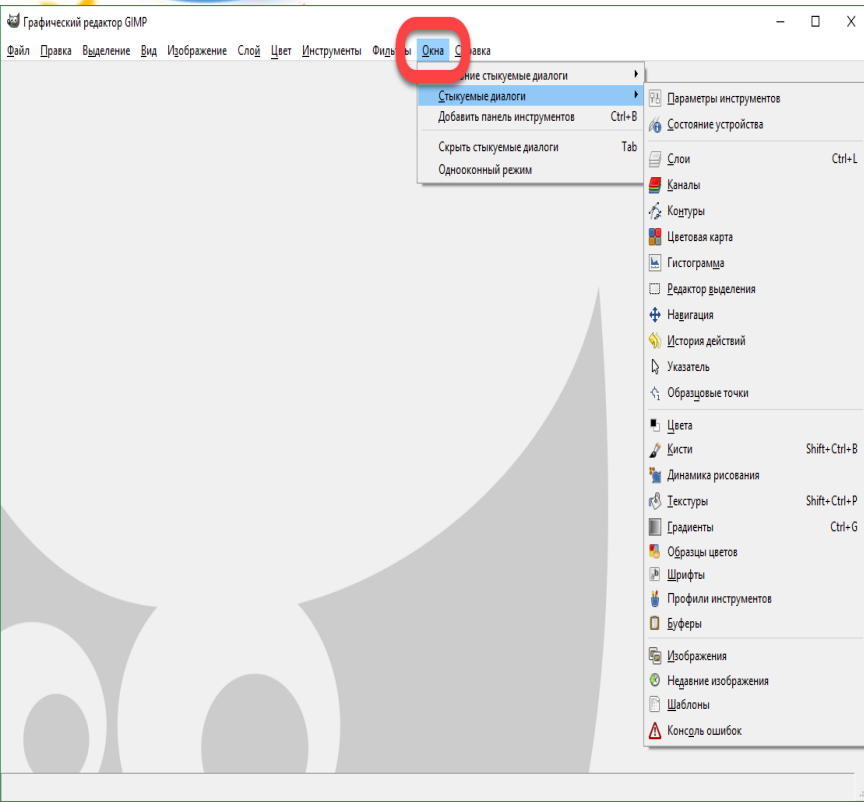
Графический редактор GIMP

Файл Правка Выделение Вид Изображение Слой Цвет Инструменты Фильтры Окна Справка

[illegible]ние стыкуемые диалоги
Стыкуемые диалоги
Добавить панель инструментов Ctrl+B
Скрыть стыкуемые диалоги Tab
Однооконный режим

Параметры инструментов
Состояние устройства
Слои Ctrl+L
Каналы
Контуры
Цветовая карта
Гистограмма
Редактор выделения
Навигация
История действий
Указатель
Образцовые точки
Цвета
Кисти Shift+Ctrl+B
Динамика рисования
Текстуры Shift+Ctrl+P
Градиенты Ctrl+G
Образцы цветов
Шрифты
Профили инструментов
Буферы
Изображения
Недавние изображения
Шаблоны
Консоль ошибок